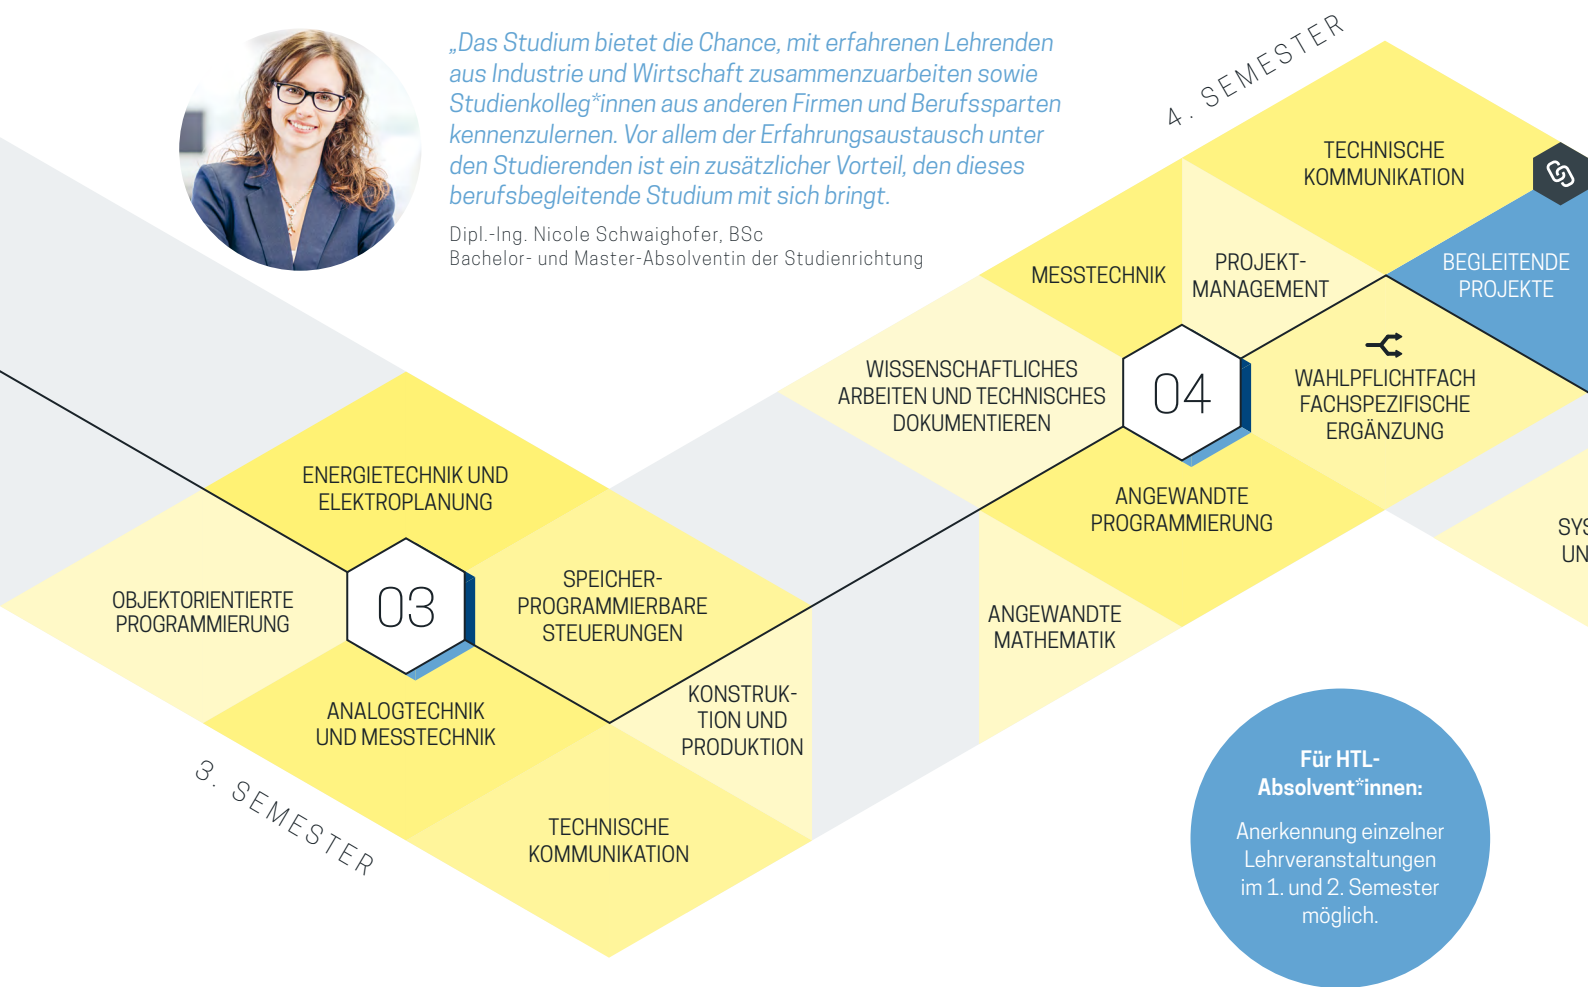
„Das Studium bietet die Chance, mit erfahrenen Lehrenden aus Industrie und Wirtschaft zusammenzuarbeiten sowie Studienkolleg*innen aus anderen Firmen und Berufssparten kennenzulernen. Vor allem der Erfahrungsaustausch unter den Studierenden ist ein zusätzlicher Vorteil, den dieses berufsbegleitende Studium mit sich bringt.

Dipl.-Ing. Nicole Schwaighofer, BSc
Bachelor- und Master-Absolventin der Studienrichtung

4. SEMESTER

TECHNISCHE KOMMUNIKATION

MESSTECHNIK

PROJEKT-MANAGEMENT

BEGLEITENDE PROJEKTE

WISSENSCHAFTLICHES ARBEITEN UND TECHNISCHES DOKUMENTIEREN

04

WAHLPFLICHTFACH FACHSPEZIFISCHE ERGÄNZUNG

ANGEWANDTE PROGRAMMIERUNG

SYS
UN

ENERGIETECHNIK UND ELEKTROPLANUNG

OBJEKTORIENTIERTE PROGRAMMIERUNG

03

SPEICHER-PROGRAMMIERBARE STEUERUNGEN

ANGEWANDTE MATHEMATIK

ANALOGTECHNIK UND MESSTECHNIK

KONSTRUKTION UND PRODUKTION

3. SEMESTER

TECHNISCHE KOMMUNIKATION

Für HTL-Absolvent*innen:

Anerkennung einzelner Lehrveranstaltungen im 1. und 2. Semester möglich.